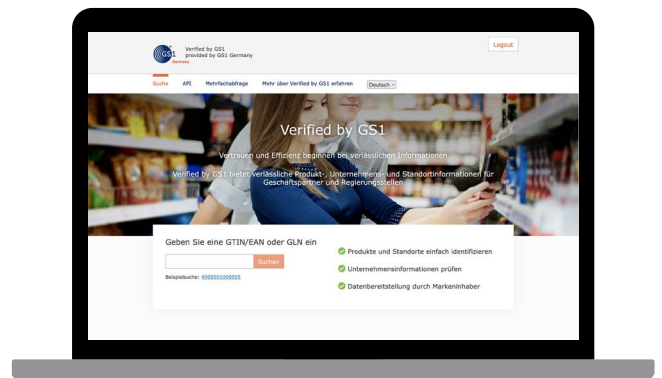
GS1 Germany

Verified by GS1
provided by GS1 Germany

Logout

Suche API Mehrfachabfrage Mehr über Verified by GS1 erfahren Deutsch

Verified by GS1

Vertrauen und Effizienz beginnen bei verlässlichen Informationen

Verified by GS1 bietet verlässliche Produkt-, Unternehmens- und Standortinformationen für Geschäftspartner und Regierungsstellen

Geben Sie eine GTIN/EAN oder GLN ein

Suchen

Beispielsuche: 4000001000005

Produkte und Standorte einfach identifizieren

Unternehmensinformationen prüfen

Datenbereitstellung durch Markeninhaber